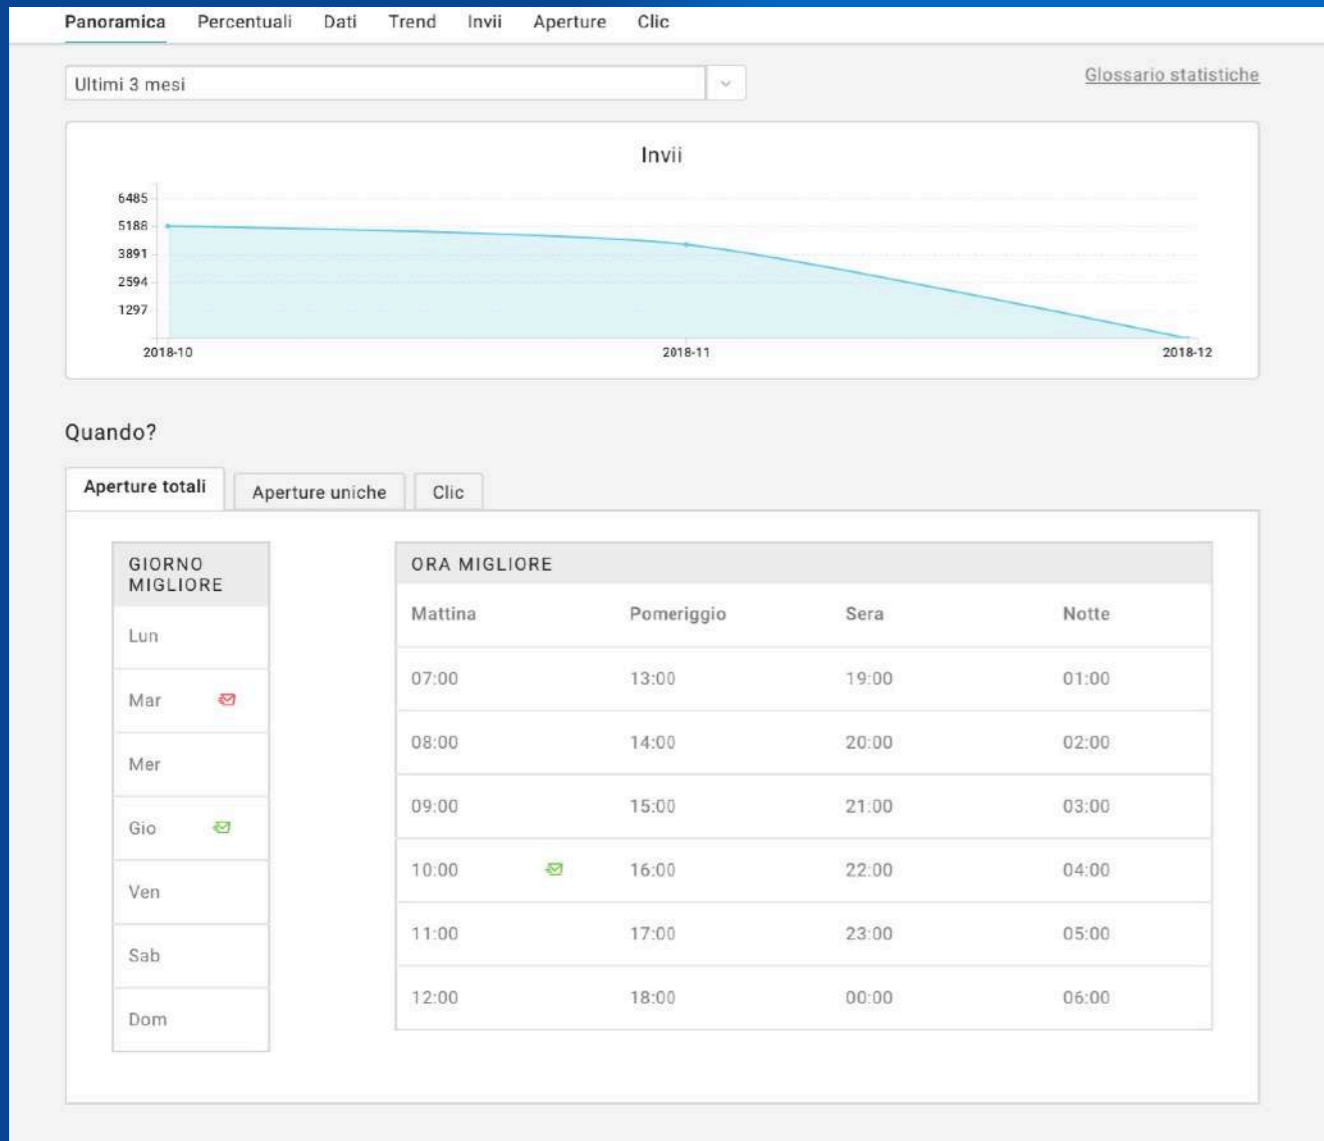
Panoramica Percentuali Dati Trend Invii Aperture Clic

Ultimi 3 mesi

Glossario statistiche

Invii

6485
5188
3891
2594
1297

2018-10 2018-11 2018-12

Quando?

Aperture totali | Aperture uniche | Clic

| GIORNO MIGLIORE |
|---|
| Lun |
| Mar |
| Mer |
| Gio |
| Ven |
| Sab |
| Dom |

ORA MIGLIORE

| Mattina | Pomeriggio | Sera | Notte |
|---|---|---|---|
| 07:00 | 13:00 | 19:00 | 01:00 |
| 08:00 | 14:00 | 20:00 | 02:00 |
| 09:00 | 15:00 | 21:00 | 03:00 |
| 10:00 | 16:00 | 22:00 | 04:00 |
| 11:00 | 17:00 | 23:00 | 05:00 |
| 12:00 | 18:00 | 00:00 | 06:00 |